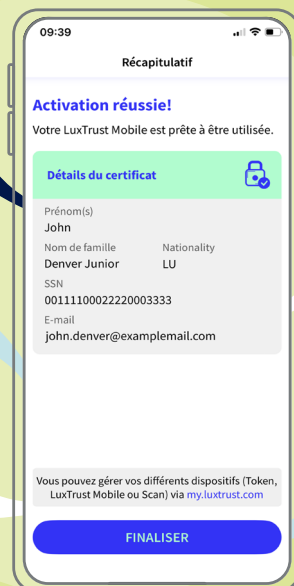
09:39

Récapitulatif

Activation réussie!

Votre LuxTrust Mobile est prête à être utilisée.

Détails du certificat

Prénom(s)
John

Nom de famille
Denver Junior

Nationality
LU

SSN
00111000222200003333

E-mail
john.denver@examplemail.com

Vous pouvez gérer vos différents dispositifs (Token, LuxTrust Mobile ou Scan) via my.luxtrust.com

FINALISER